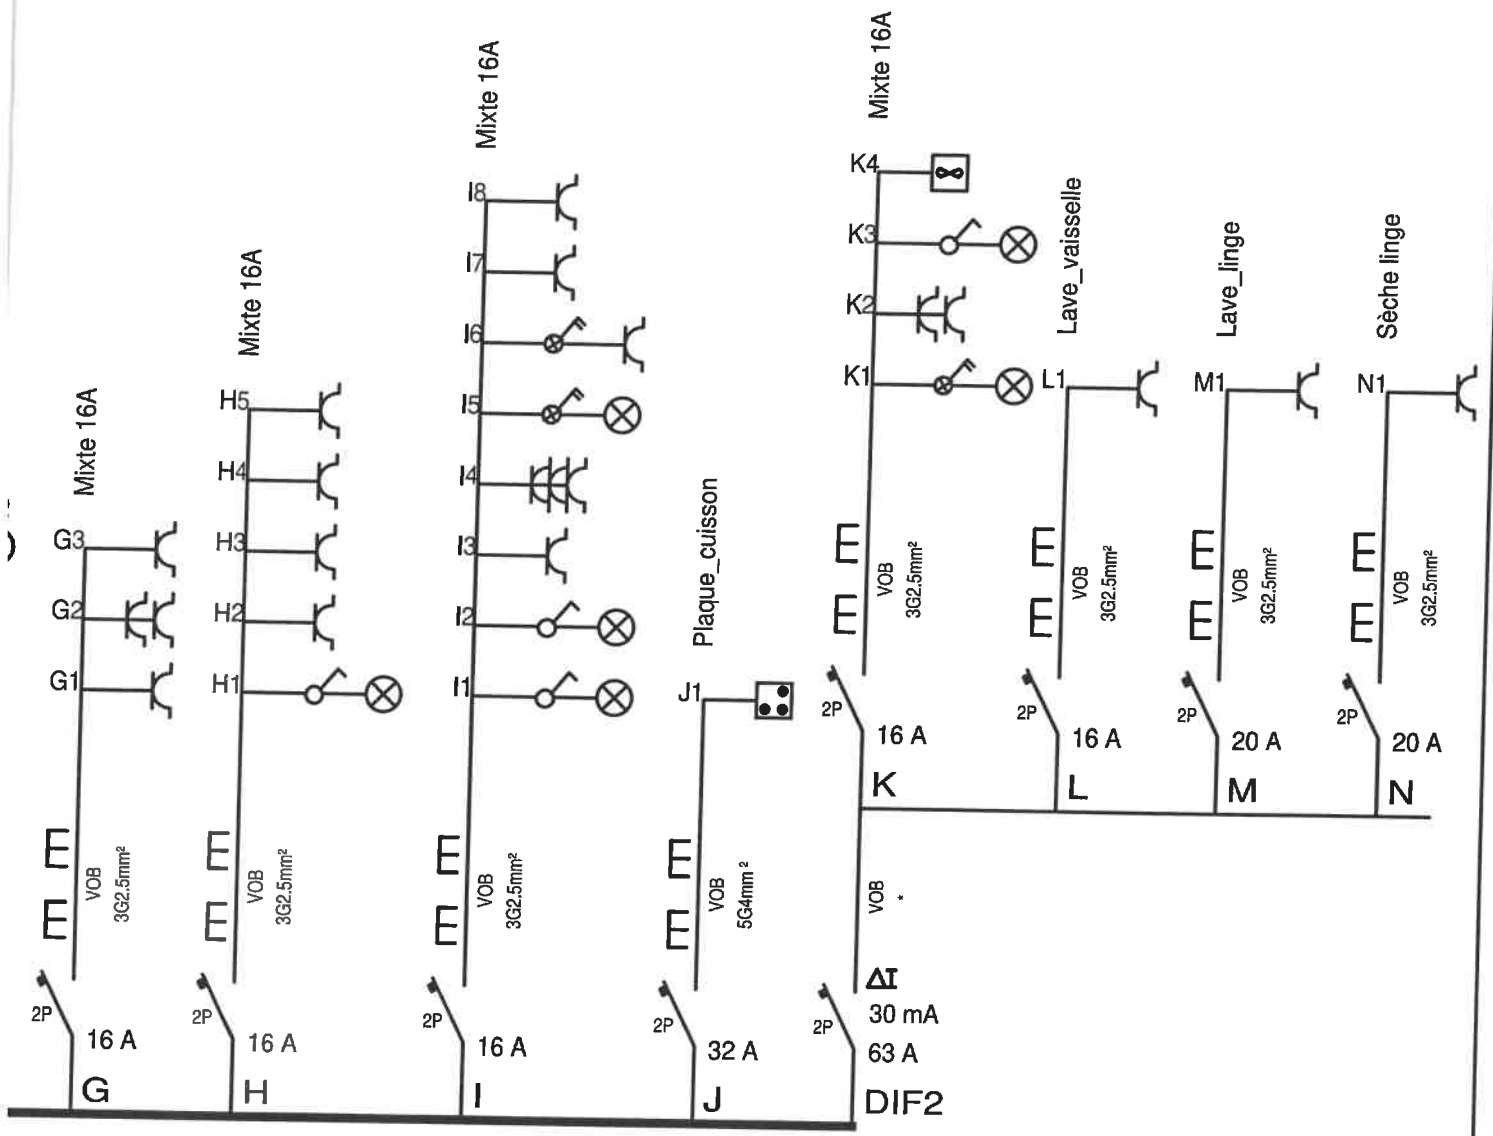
Mixte 16A
G3
G2
G1
VOB
3G2.5mm²
2P
16 A
G

Mixte 16A
H5
H4
H3
H2
H1
VOB
3G2.5mm²
2P
16 A
H

Mixte 16A
I8
I7
I6
I5
I4
I3
I2
I1
VOB
3G2.5mm²
2P
16 A
I

Plaque_cuisson
J1
VOB
5G4mm²
2P
32 A
J

Mixte 16A
K4
K3
K2
K1
VOB
3G2.5mm²
2P
16 A
K

Lave_vaisselle
L1
VOB
3G2.5mm²
2P
16 A
L

Lave_linge
M1
VOB
3G2.5mm²
2P
20 A
M

Sèche linge
N1
VOB
3G2.5mm²
2P
20 A
N

VOB
ΔI
30 mA
2P
63 A
DIF2